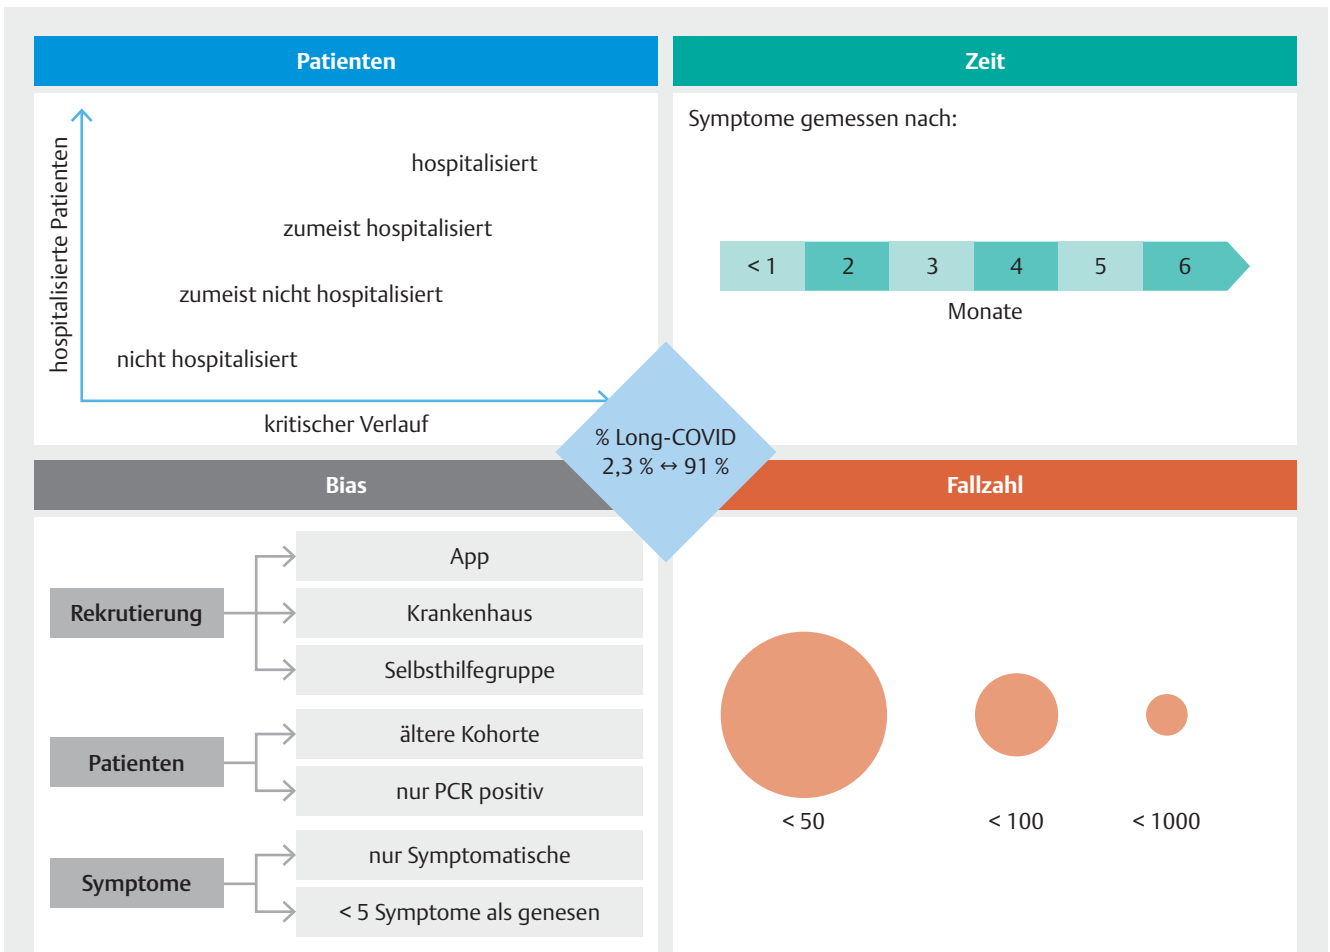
Patienten

hospitalisierte Patienten

hospitalisiert

zumeist hospitalisiert

zumeist nicht hospitalisiert

nicht hospitalisiert

kritischer Verlauf

Zeit

Symptome gemessen nach:

| < 1 | 2 | 3 | 4 | 5 | 6 |
|---|---|---|---|---|---|

Monate

% Long-COVID
2,3 % ↔ 91 %

Bias

Rekrutierung

App

Krankenhaus

Selbsthilfegruppe

Patienten

ältere Kohorte

nur PCR positiv

Symptome

nur Symptomatische

< 5 Symptome als genesen

Fallzahl

< 50

< 100

< 1000